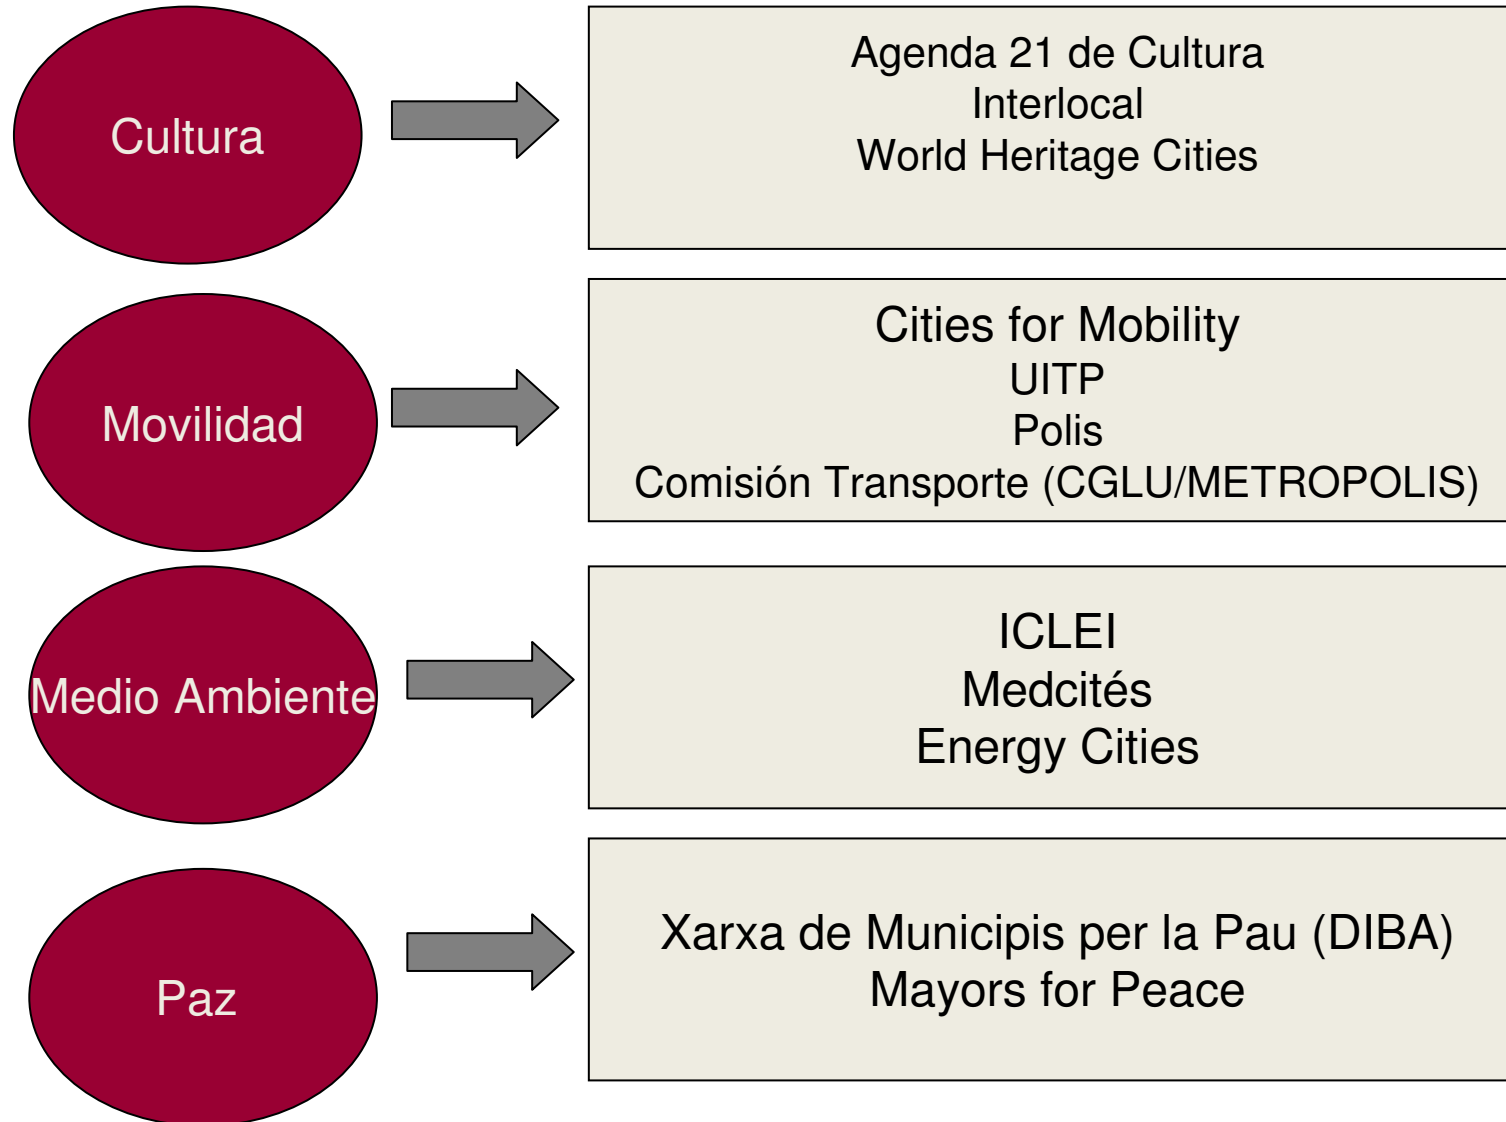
Cultura

Agenda 21 de Cultura
Interlocal
World Heritage Cities

Movilidad

Cities for Mobility
UITP
Polis
Comisión Transporte (CGLU/METROPOLIS)

Medio Ambiente

ICLEI
Medcités
Energy Cities

Paz

Xarxa de Municipis per la Pau (DIBA)
Mayors for Peace